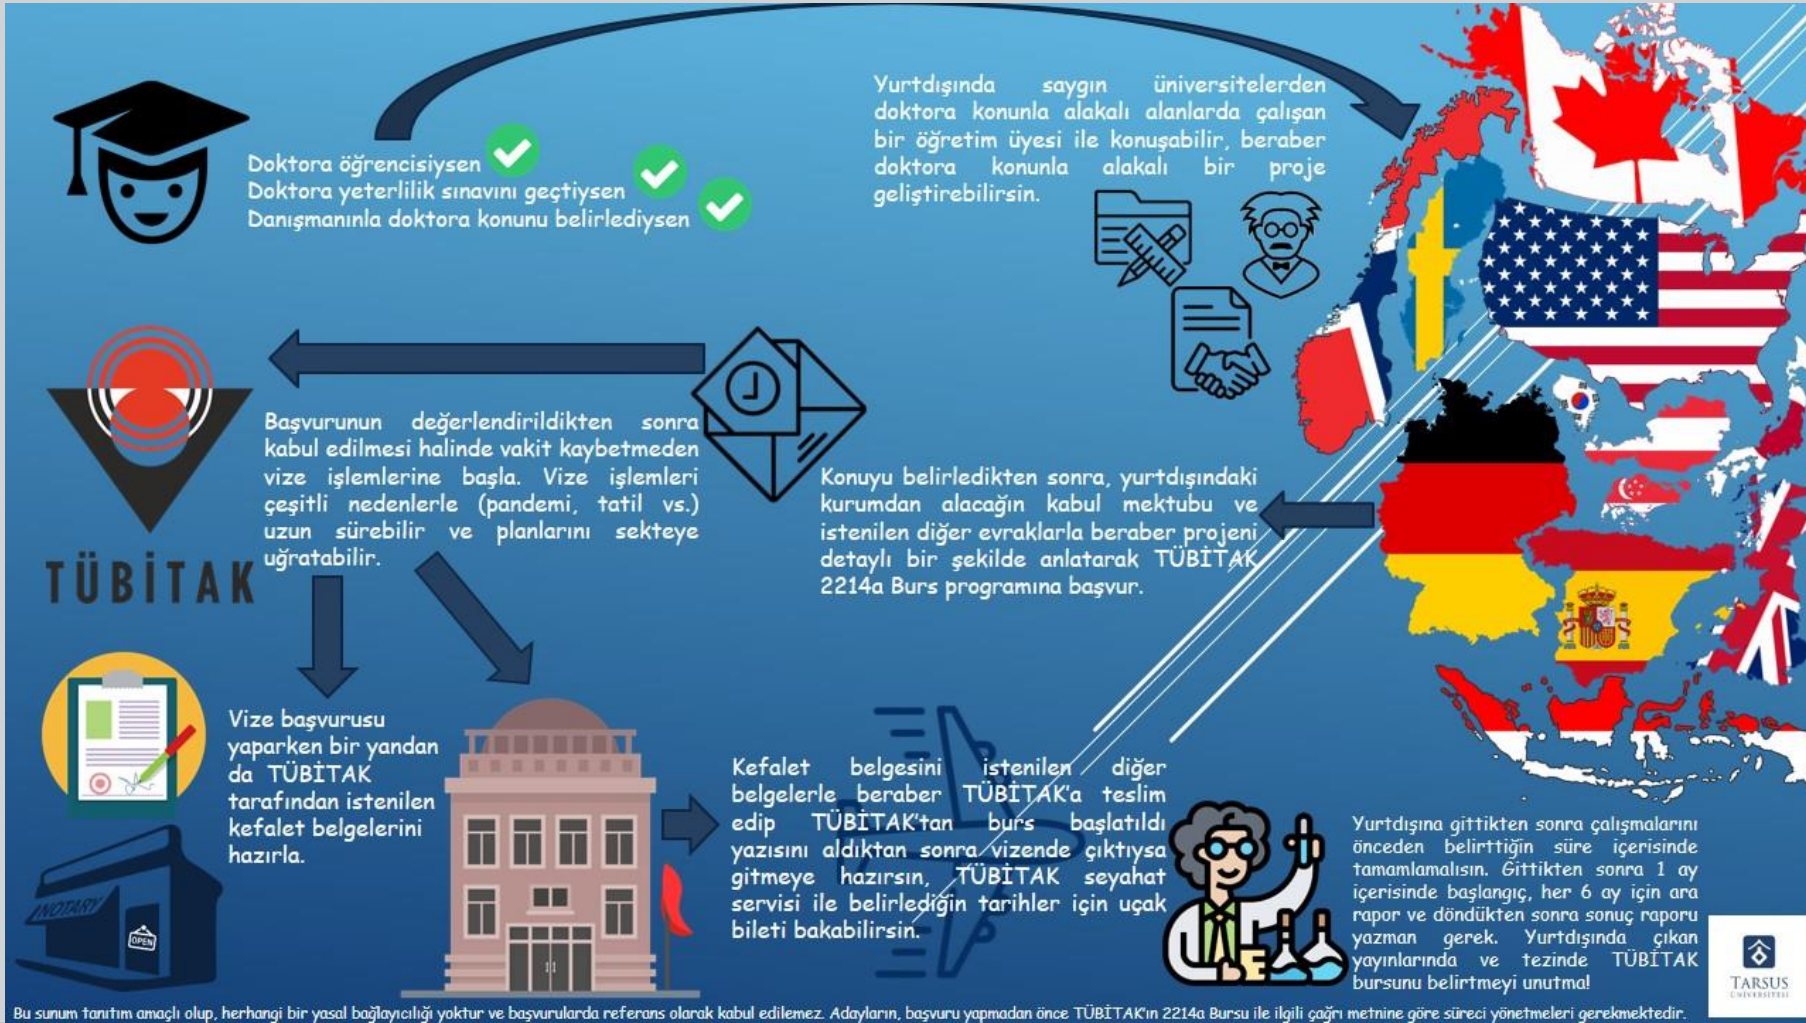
Doktora öğrencisiysen
Doktora yeterlilik sınavını geçtiysen
Danışmanınla doktora konunu belirlediysen

Yurtdışında saygın üniversitelerden doktora konunla alakalı alanlarda çalışan bir öğretim üyesi ile konuşabilir, beraber doktora konunla alakalı bir proje geliştirebilirsin.

TÜBİTAK

Başvurunun değerlendirildikten sonra kabul edilmesi halinde vakit kaybetmeden vize işlemlerine başla. Vize işlemleri çeşitli nedenlerle (pandemi, tatil vs.) uzun sürebilir ve planlarını sekteye uğratabilir.

Konuyu belirledikten sonra, yurtdışındaki kurumdan alacağın kabul mektubu ve istenilen diğer evraklarla beraber projeni detaylı bir şekilde anlatarak TÜBİTAK 2214a Burs programına başvur.

Vize başvurusu yaparken bir yandan da TÜBİTAK tarafından istenilen kefalet belgelerini hazırla.

NOTARY

OPEN

Kefalet belgesini istenilen diğer belgelerle beraber TÜBİTAK'a teslim edip TÜBİTAK'tan burs başlatıldı yazısını aldıktan sonra vizende çıktıysa gitmeye hazırsın, TÜBİTAK seyahat servisi ile belirlediğin tarihler için uçak bileti bakabilirsin.

Yurtdışına gittikten sonra çalışmalarını önceden belirttiğin süre içerisinde tamamlamalısın. Gittikten sonra 1 ay içerisinde başlangıç, her 6 ay için ara rapor ve döndükten sonra sonuç raporu yazman gerek. Yurtdışında çıkan yayınlarında ve tezinde TÜBİTAK bursunu belirtmeyi unutma!

TARSUS ÜNİVERSİTESİ

Bu sunum tanıtım amaçlı olup, herhangi bir yasal bağlayıcılığı yoktur ve başvurularda referans olarak kabul edilemez. Adayların, başvuru yapmadan önce TÜBİTAK'ın 2214a Bursu ile ilgili çağrı metnine göre süreci yönetmeleri gerekmektedir.